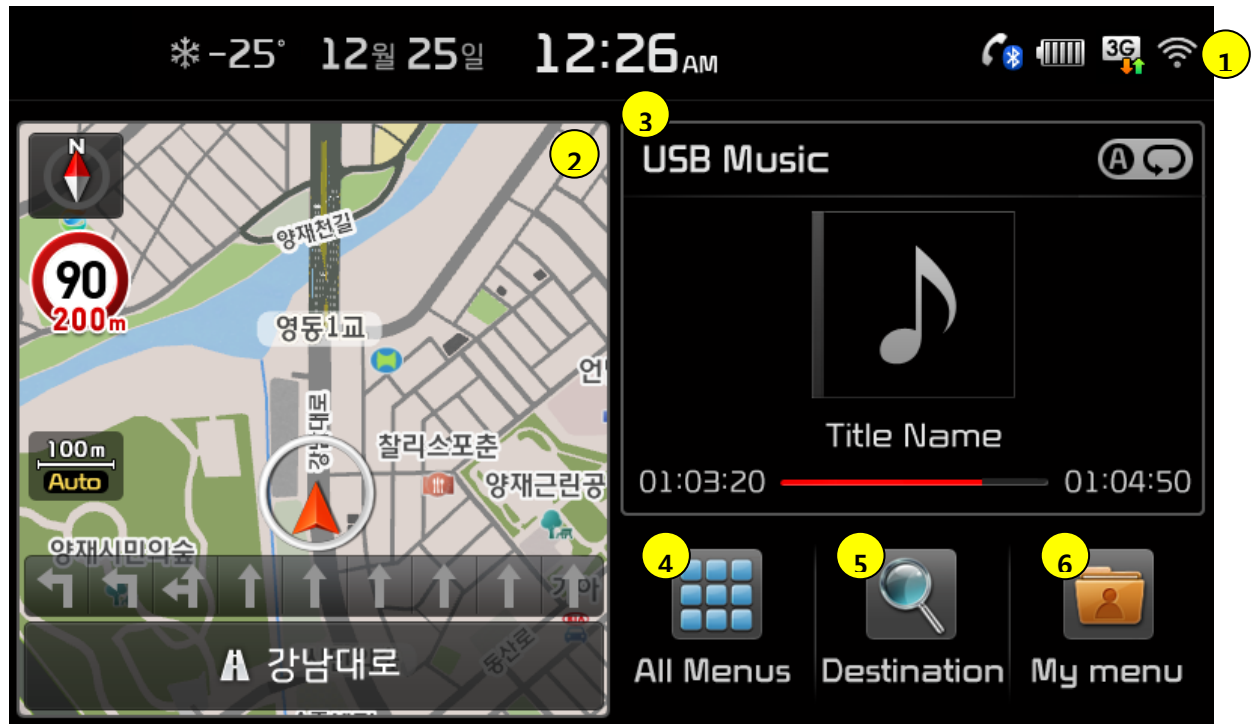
-25° 12월 25일 12:26AM

3G

1

2

90
200m

양재천길

영동1교

강남대로

찰리스포춘

양재근린공

언

100m
Auto

양재시민의숲

가

동산로

강남대로

3

USB Music

Title Name

01:03:20

01:04:50

4

All Menus

5

Destination

6

My menu